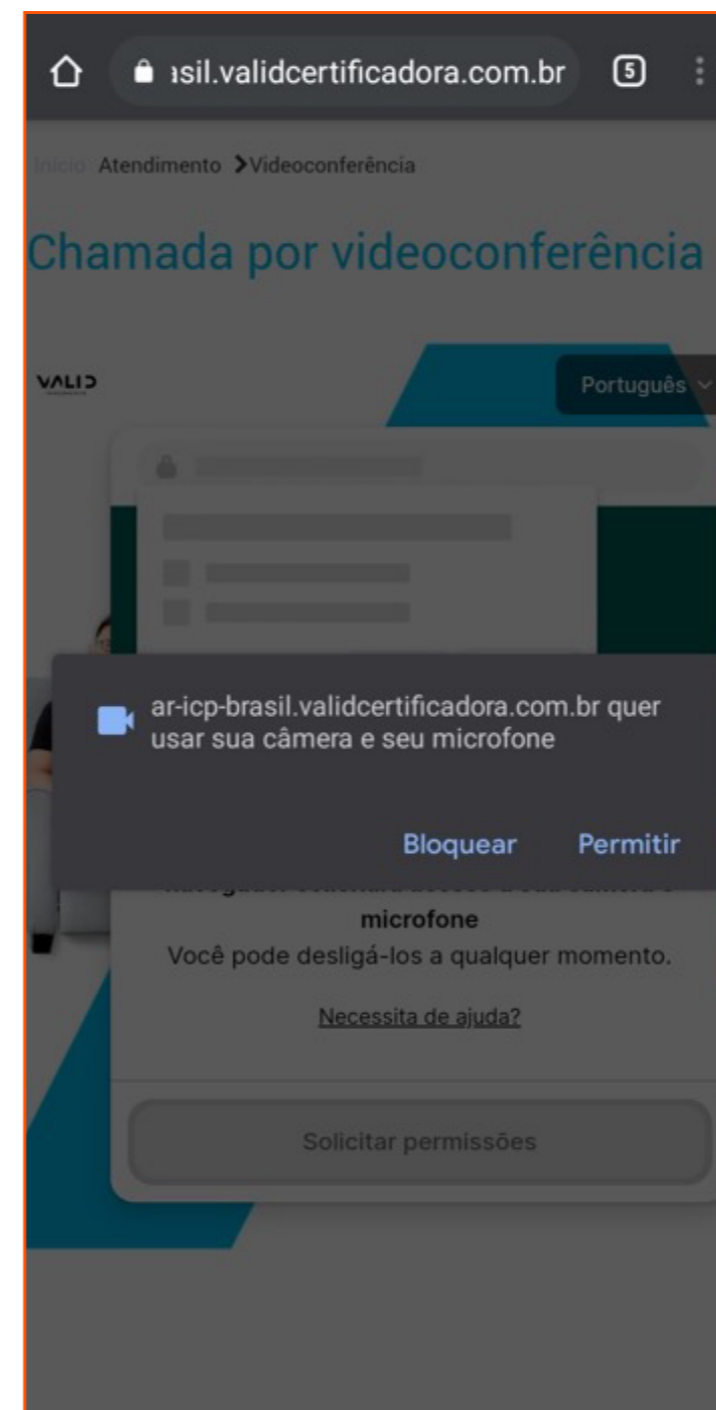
asil.validcertificadora.com.br 5

Início Atendimento >Videoconferência

Chamada por videoconferência

VALID

Português

ar-icp-brasil.validcertificadora.com.br quer usar sua câmera e seu microfone

Bloquear Permitir

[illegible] microfone
Você pode desligá-los a qualquer momento.

Necessita de ajuda?

Solicitar permissões